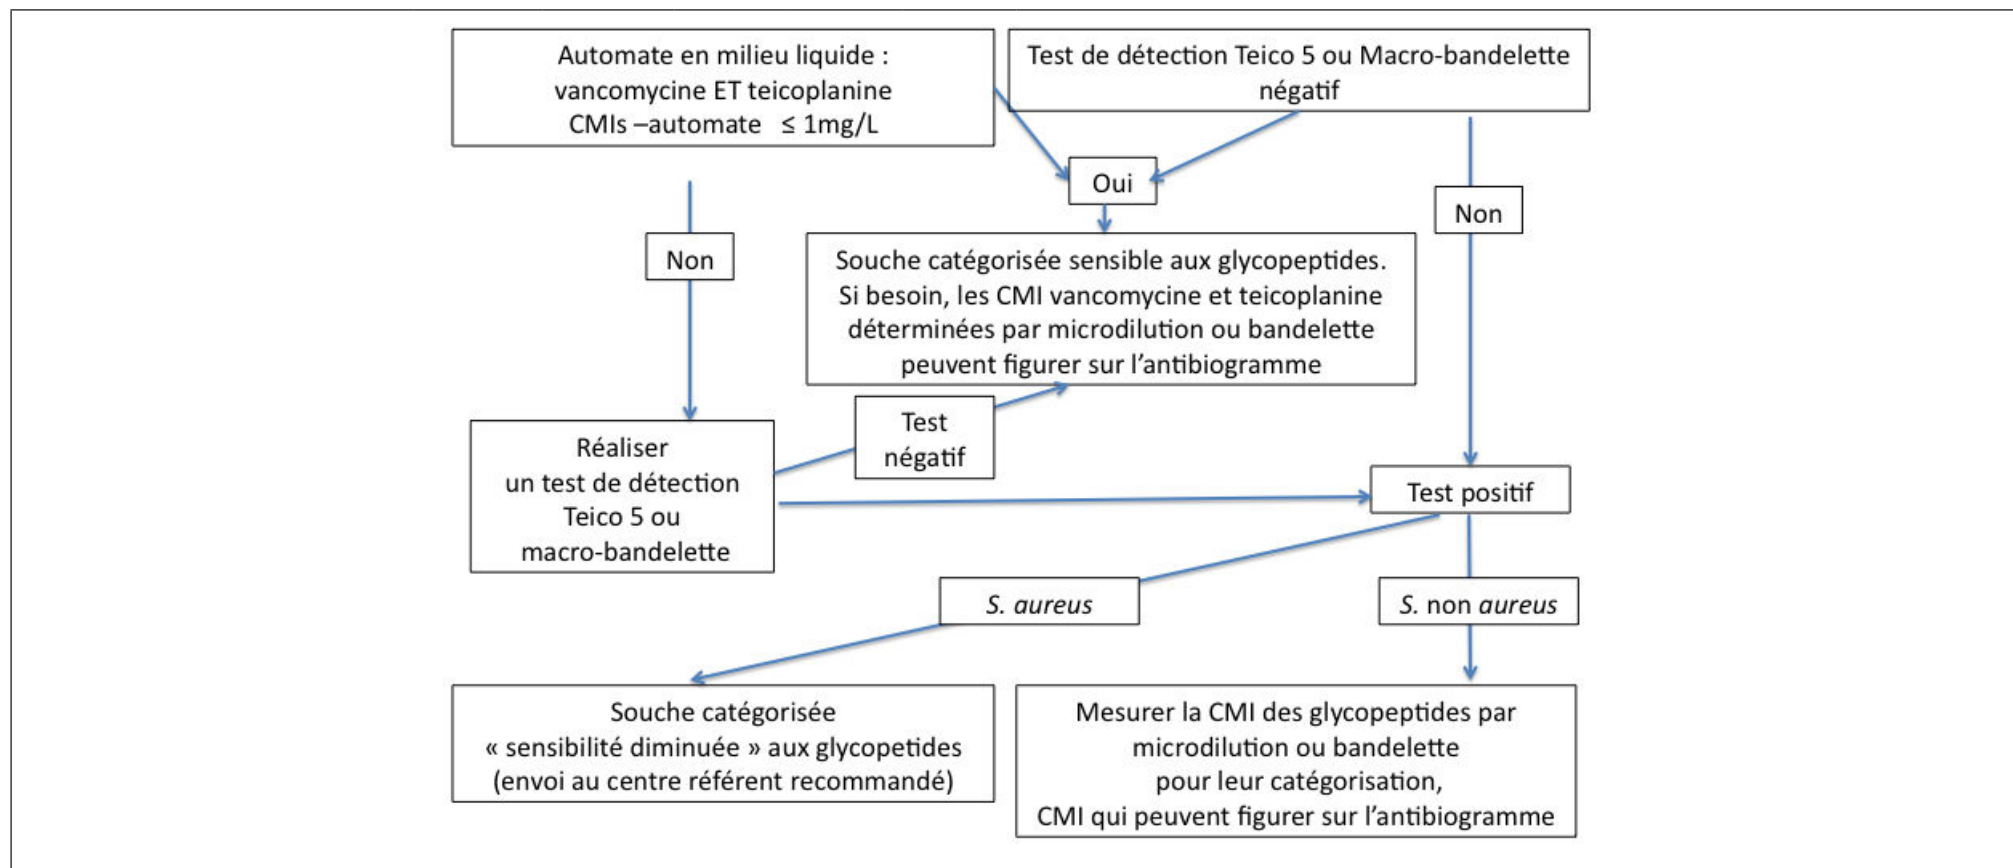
Automate en milieu liquide : vancomycine ET teicoplanine CMIs –automate ≤ 1mg/L

Test de détection Teico 5 ou Macro-bandelette négatif

Oui

Non

Non

Souche catégorisée sensible aux glycopeptides. Si besoin, les CMI vancomycine et teicoplanine déterminées par microdilution ou bandelette peuvent figurer sur l'antibiogramme

Test négatif

Réaliser un test de détection Teico 5 ou macro-bandelette

Test positif

*S. aureus*

*S.* non *aureus*

Souche catégorisée « sensibilité diminuée » aux glycopetides (envoi au centre référent recommandé)

Mesurer la CMI des glycopeptides par microdilution ou bandelette pour leur catégorisation, CMI qui peuvent figurer sur l'antibiogramme